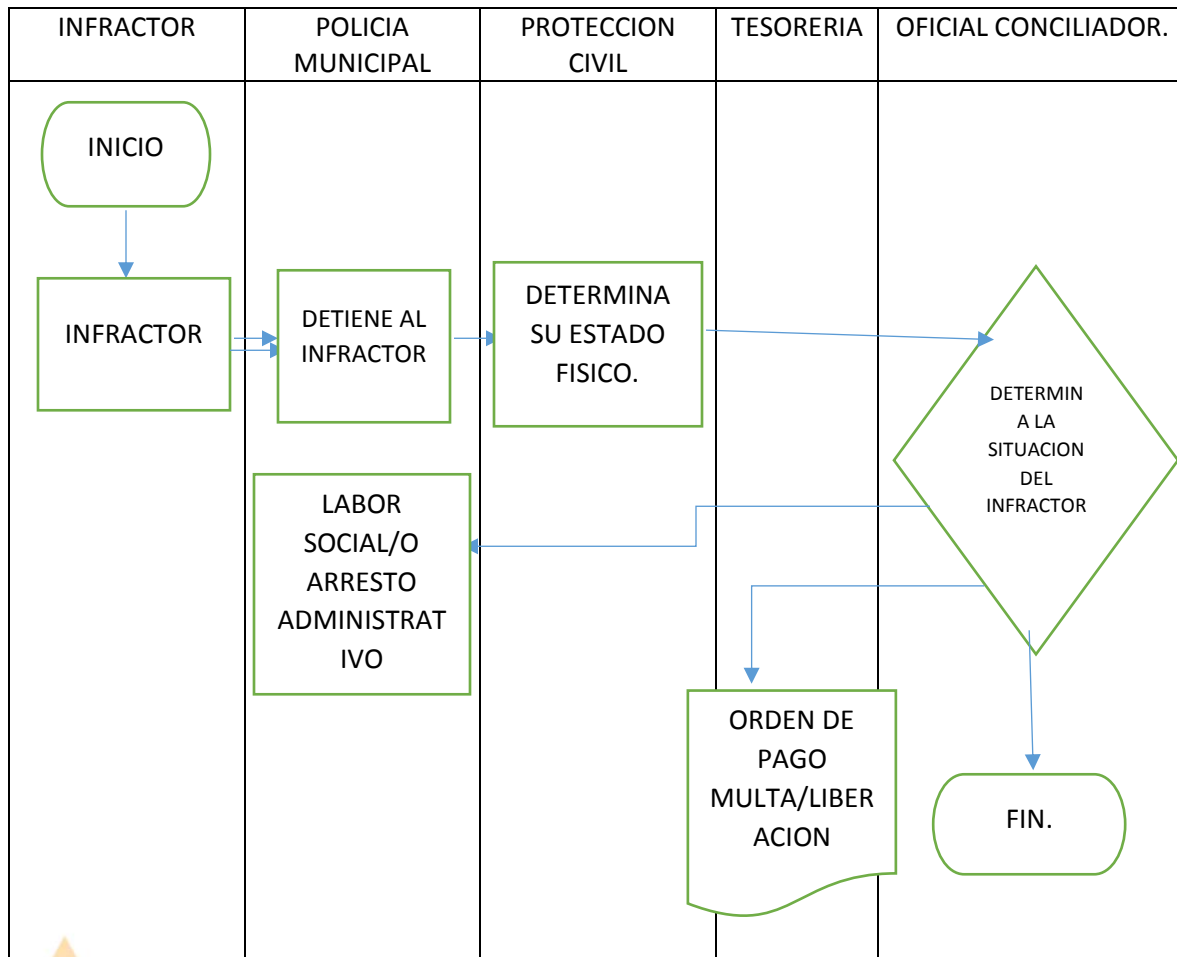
| INFRACTOR | POLICIA MUNICIPAL | PROTECCION CIVIL | TESORERIA | OFICIAL CONCILIADOR. |
|---|---|---|---|---|

INICIO

INFRACTOR

DETIENE AL INFRACTOR

DETERMINA SU ESTADO FISICO.

DETERMIN A LA SITUACION DEL INFRACTOR

LABOR SOCIAL/O ARRESTO ADMINISTRAT IVO

ORDEN DE PAGO MULTA/LIBER ACION

FIN.